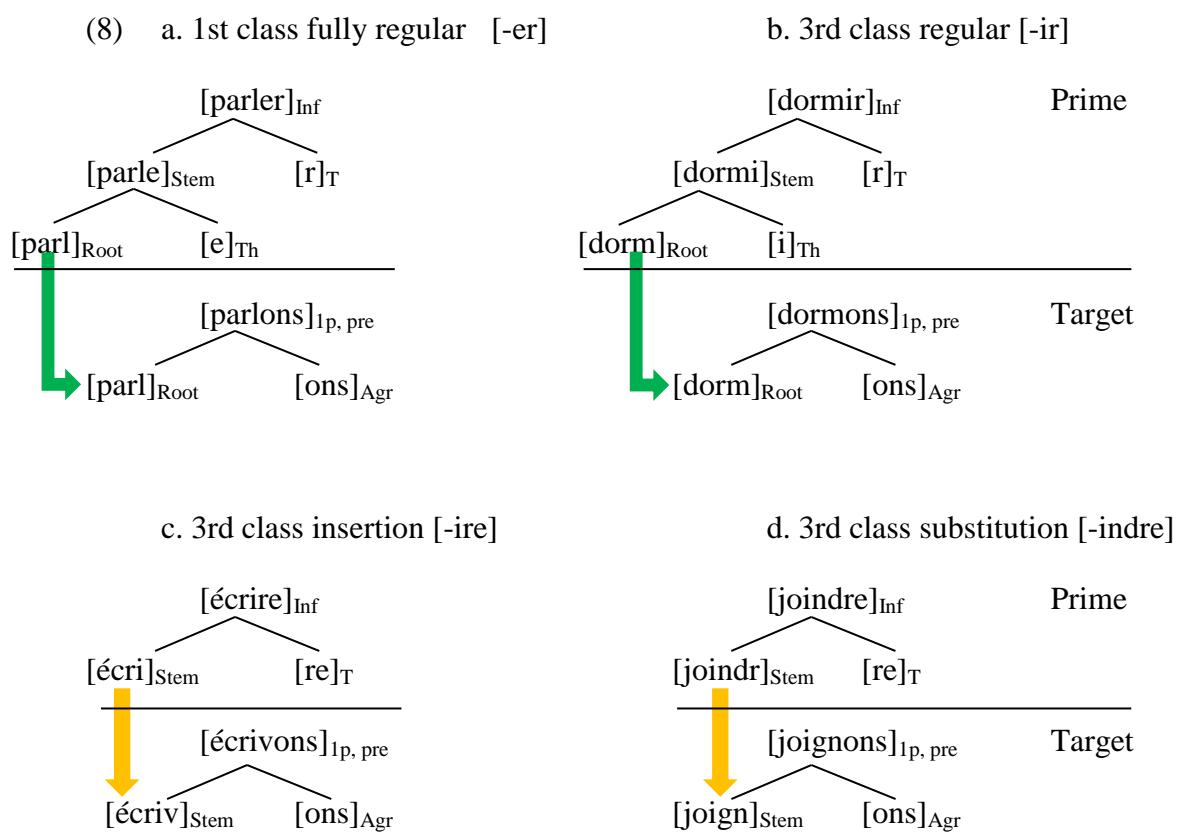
(8) a. 1st class fully regular [-er]

[parler]$_{\text{Inf}}$

[parle]$_{\text{Stem}}$ [r]$_{\text{T}}$

[parl]$_{\text{Root}}$ [e]$_{\text{Th}}$

[parlons]$_{\text{1p, pre}}$

[parl]$_{\text{Root}}$ [ons]$_{\text{Agr}}$

b. 3rd class regular [-ir]

[dormir]$_{\text{Inf}}$ Prime

[dormi]$_{\text{Stem}}$ [r]$_{\text{T}}$

[dorm]$_{\text{Root}}$ [i]$_{\text{Th}}$

[dormons]$_{\text{1p, pre}}$ Target

[dorm]$_{\text{Root}}$ [ons]$_{\text{Agr}}$

c. 3rd class insertion [-ire]

[écrire]$_{\text{Inf}}$

[écri]$_{\text{Stem}}$ [re]$_{\text{T}}$

[écrivons]$_{\text{1p, pre}}$

[écriv]$_{\text{Stem}}$ [ons]$_{\text{Agr}}$

d. 3rd class substitution [-indre]

[joindre]$_{\text{Inf}}$ Prime

[joindr]$_{\text{Stem}}$ [re]$_{\text{T}}$

[joignons]$_{\text{1p, pre}}$ Target

[joign]$_{\text{Stem}}$ [ons]$_{\text{Agr}}$